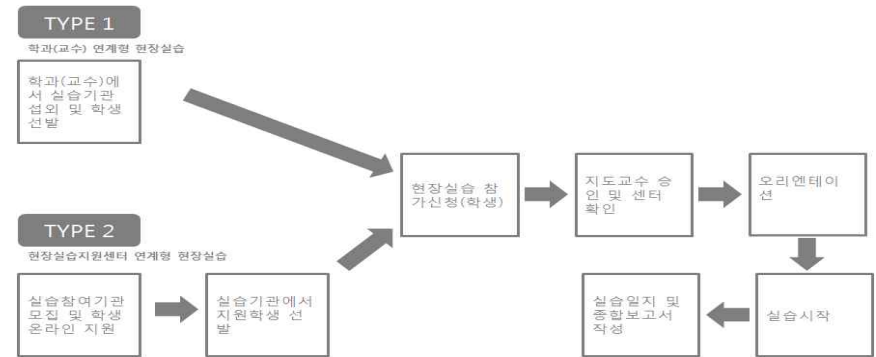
TYPE 1

학과(교수) 연계형 현장실습

학과(교수)에서 실습기관 섭외 및 학생 선발

TYPE 2

현장실습지원센터 연계형 현장실습

실습참여기관 모집 및 학생 온라인 지원

실습기관에서 지원학생 선발

현장실습 참가신청(학생)

지도교수 승인 및 센터 확인

오리엔테이션

실습시작

실습일지 및 종합보고서 작성